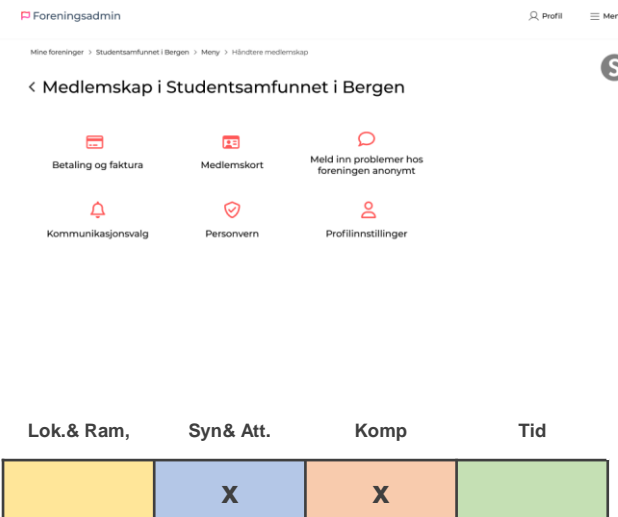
Foreningsadmin

Profil

Mer

Mine foreninger > Studentsamfunnet i Bergen > Meny > Håndtere medlemskap

< Medlemskap i Studentsamfunnet i Bergen

Betaling og faktura

Medlemskort

Meld inn problemer hos foreningen anonymt

Kommunikasjonsvalg

Personvern

Profilinnstillinger

| Lok.& Ram, | Syn& Att. | Komp | Tid |
|---|---|---|---|
| | x | x | |